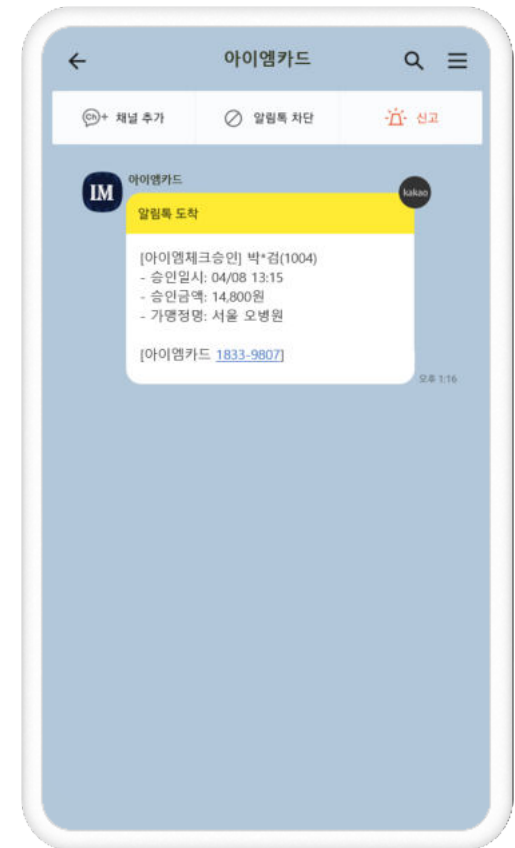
아이엠카드

채널 추가
알림톡 차단
신고

IM
아이엠카드
kakao
알림톡 도착

[아이엠체크승인] 박*검(1004)
- 승인일시: 04/08 13:15
- 승인금액: 14,800원
- 가맹점명: 서울 오병원

[아이엠카드 1833-9807]

오후 1:16